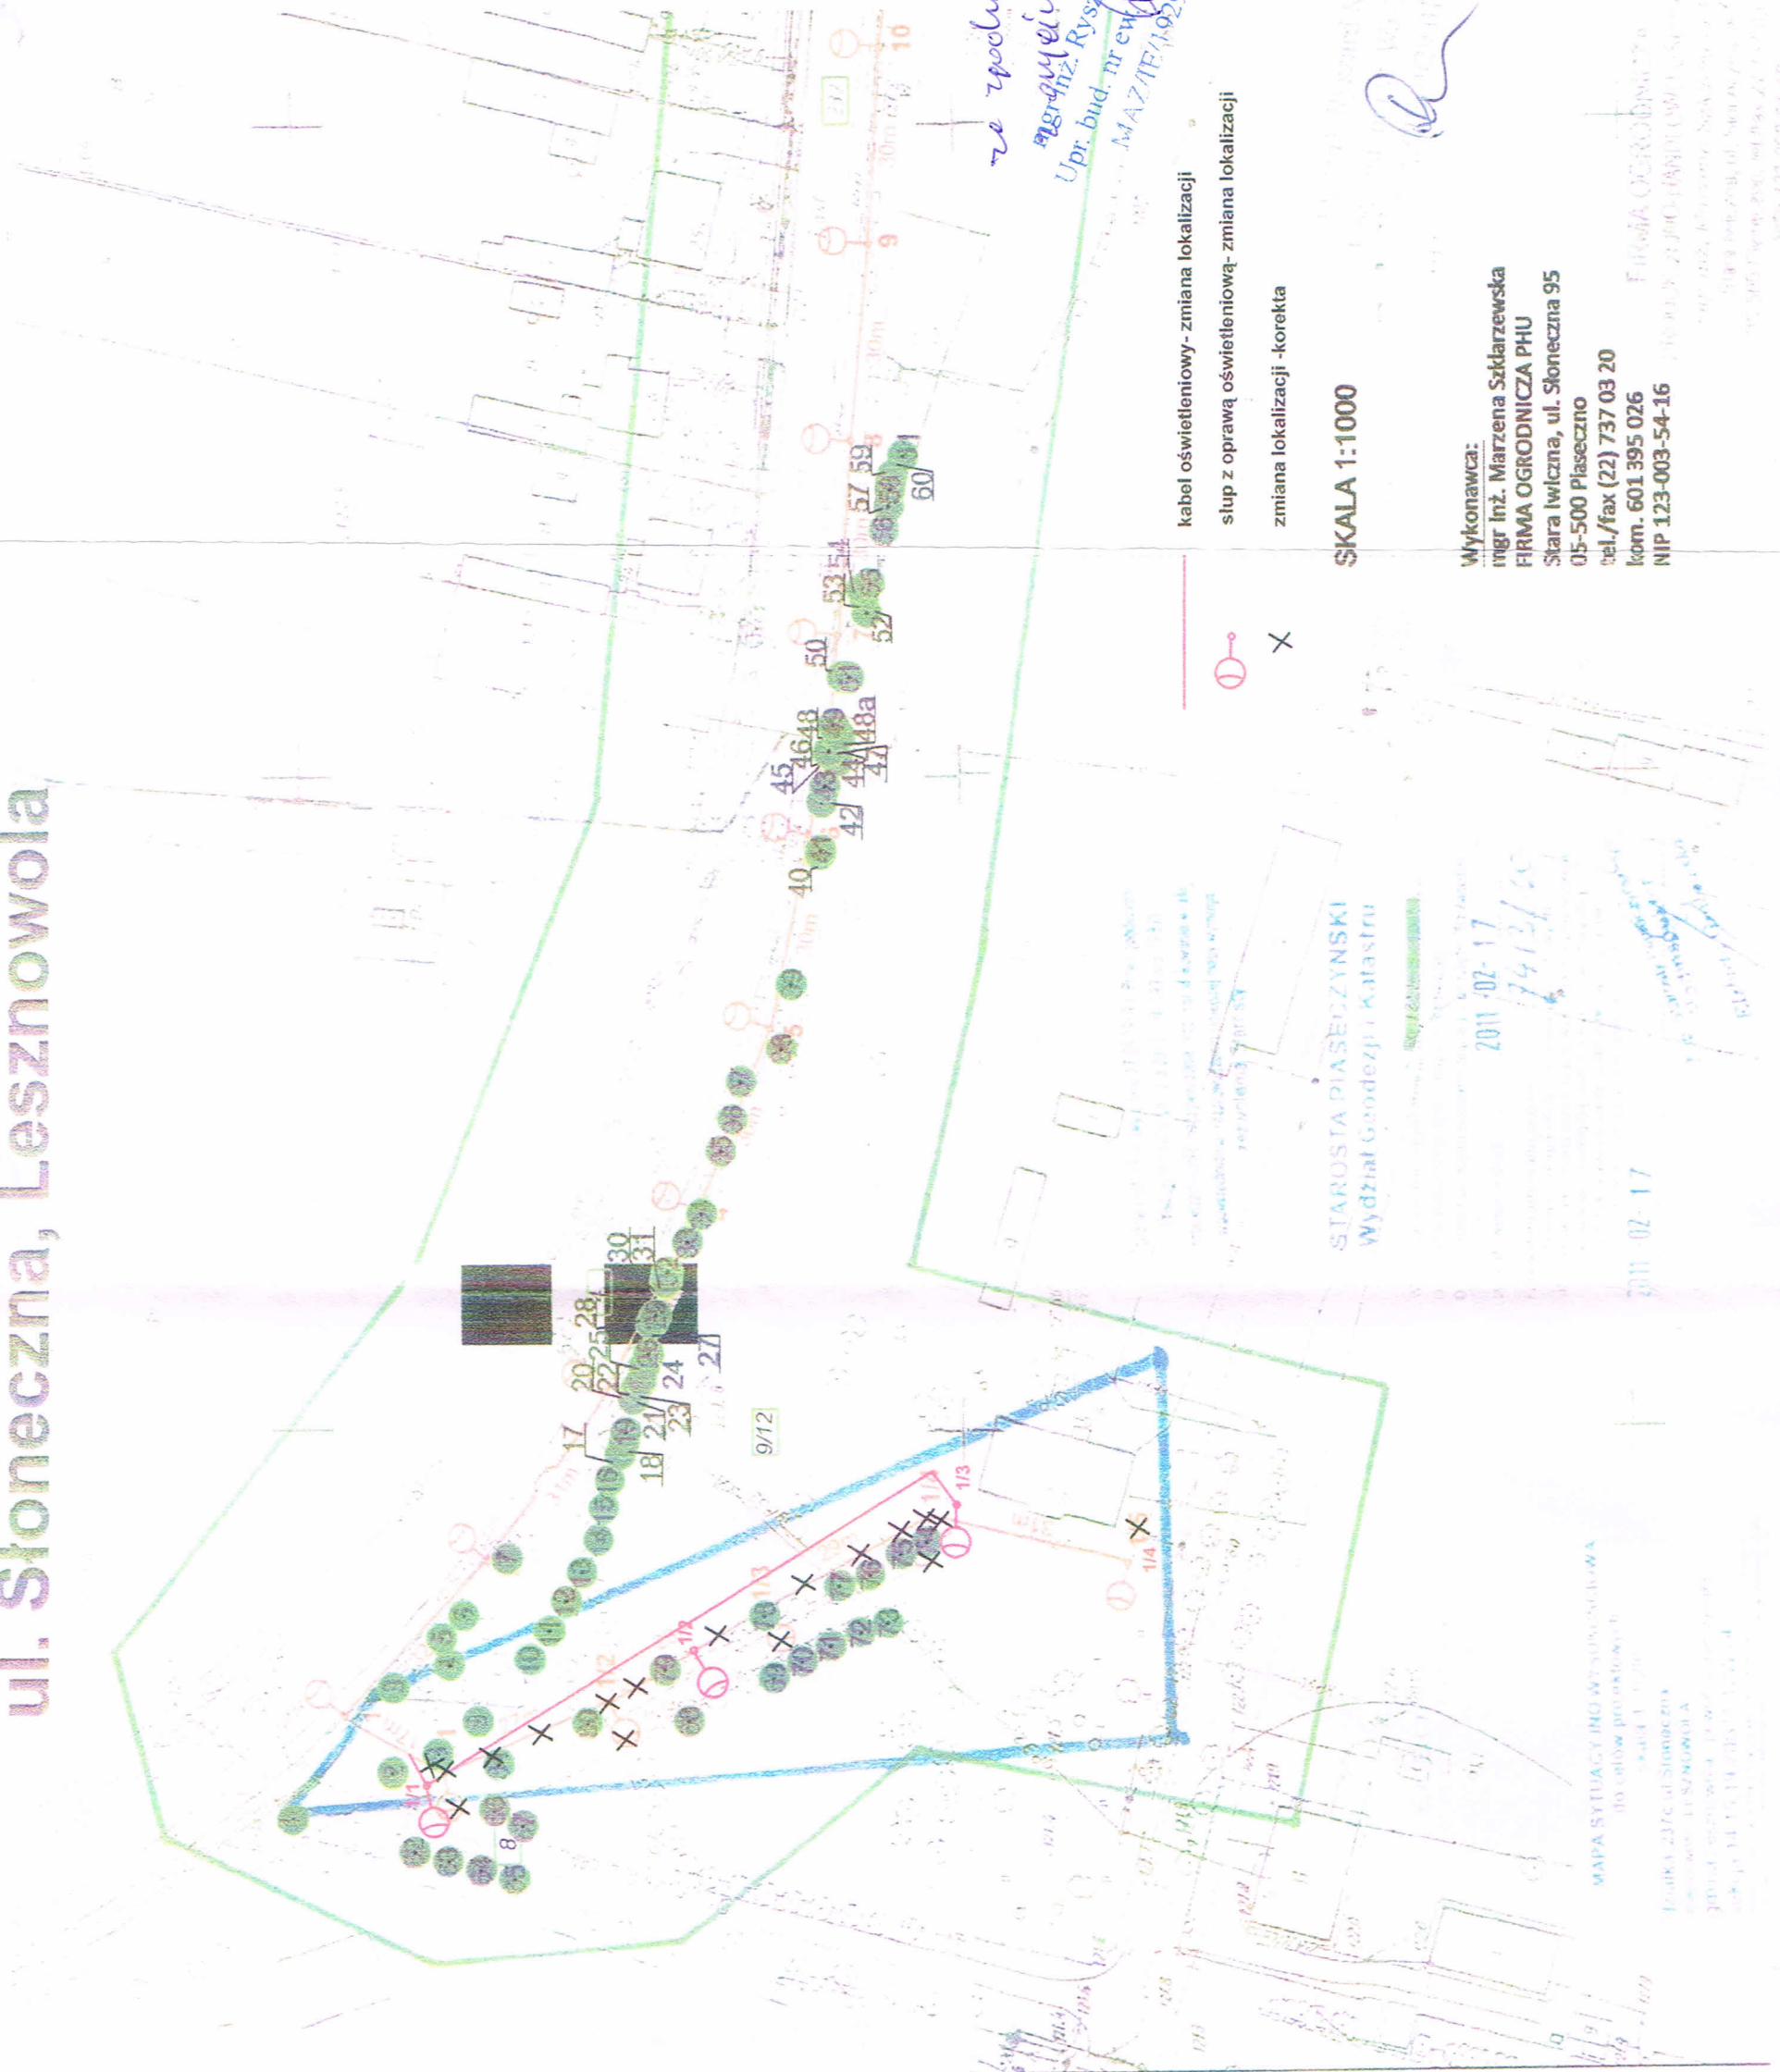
ul. Słoneczna, Lesznowola

kabel oświetleniowy- zmiana lokalizacji

słup z oprawą oświetleniową- zmiana lokalizacji

zmiana lokalizacji -korekta

SKALA 1:1000

Wykonawca:
mgr inż. Marzena Szklarzewska
FIRMA OGRODNICZA PHU
Stara Iwiczna, ul. Słoneczna 95
05-500 Piaseczno
tel./fax (22) 737 03 20
kom. 601 395 026
NIP 123-003-54-16

ze zgodności
mgr inż. Rysz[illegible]
Upr. bud. nr ew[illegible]
MAZ/IE/1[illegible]

STAROSTA PIASECZYŃSKI
Wydział Geodezji i Katastru

2011 -02- 17

2011 -02- 17

MAPA SYTUACYJNO-WYSOKOŚCIOWA

17 18 20 21 22 23 24 25 27 28 30 31 40 42 43 44 45 46 48 48a 50 52 53 54 57 59 60 9/12 1/1 1/2 1/3 1/4 8 9 10